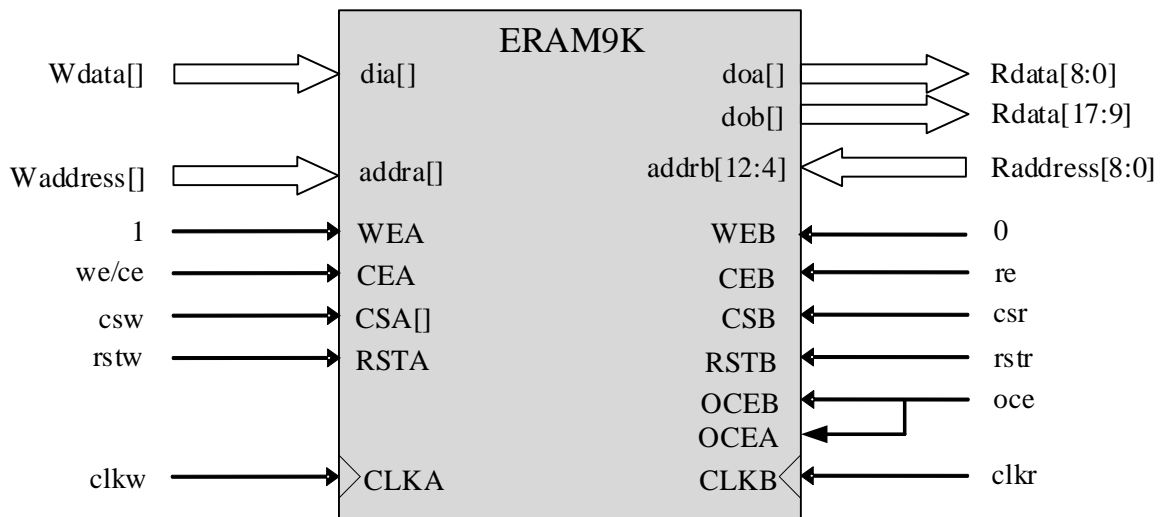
ERAM9K

Wdata[]
dia[]
doa[]
Rdata[8:0]
dob[]
Rdata[17:9]
Waddress[]
addra[]
addrb[12:4]
Raddress[8:0]
1
WEA
WEB
0
we/ce
CEA
CEB
re
csw
CSA[]
CSB
csr
rstw
RSTA
RSTB
rstr
OCEB
oce
OCEA
clkw
CLKA
CLKB
clkr